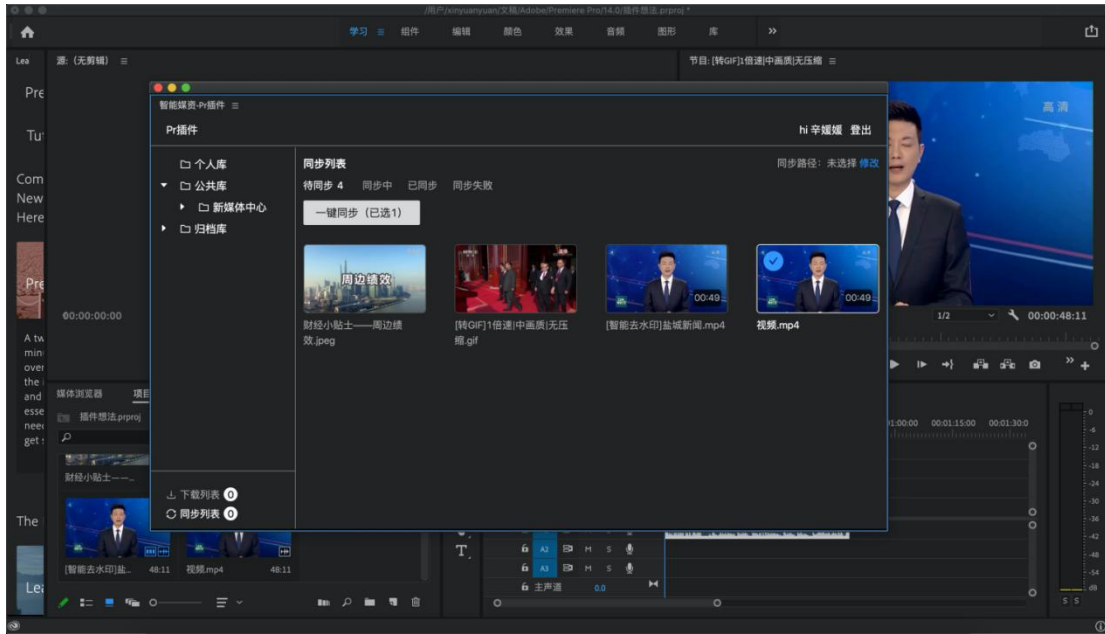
/用户/xinyuanyuan/文稿/Adobe/Premiere Pro/14.0/插件想法.prproj *

学习 ≡ 组件 编辑 颜色 效果 音频 图形 库 »

Lea 源:(无剪辑) ≡

节目:[转GIF]1倍速|中画质|无压缩 ≡

Pre

Tu

Com
New
Here

Pre

00:00:00:00

A tw
min
over
the
and
esse
need
get

The

Lea

媒体浏览器 项目

插件想法.prproj

财经小贴士——...

[智能去水印]盐... 48:11 视频.mp4 48:11

智能媒资-Pr插件 ≡

Pr插件

hi 辛媛媛 登出

个人库
公共库
新媒体中心
归档库

同步列表

同步路径:未选择 修改

待同步 4 同步中 已同步 同步失败

一键同步(已选1)

周边绩效

00:49

00:49

财经小贴士——周边绩效.jpeg

[转GIF]1倍速|中画质|无压缩.gif

[智能去水印]盐城新闻.mp4

视频.mp4

下载列表 0

同步列表 0

高清

1/2

00:00:48:11

01:00:00 00:01:15:00 00:01:30:0

A2 M S
A3 M S
主声道 0.0

S S